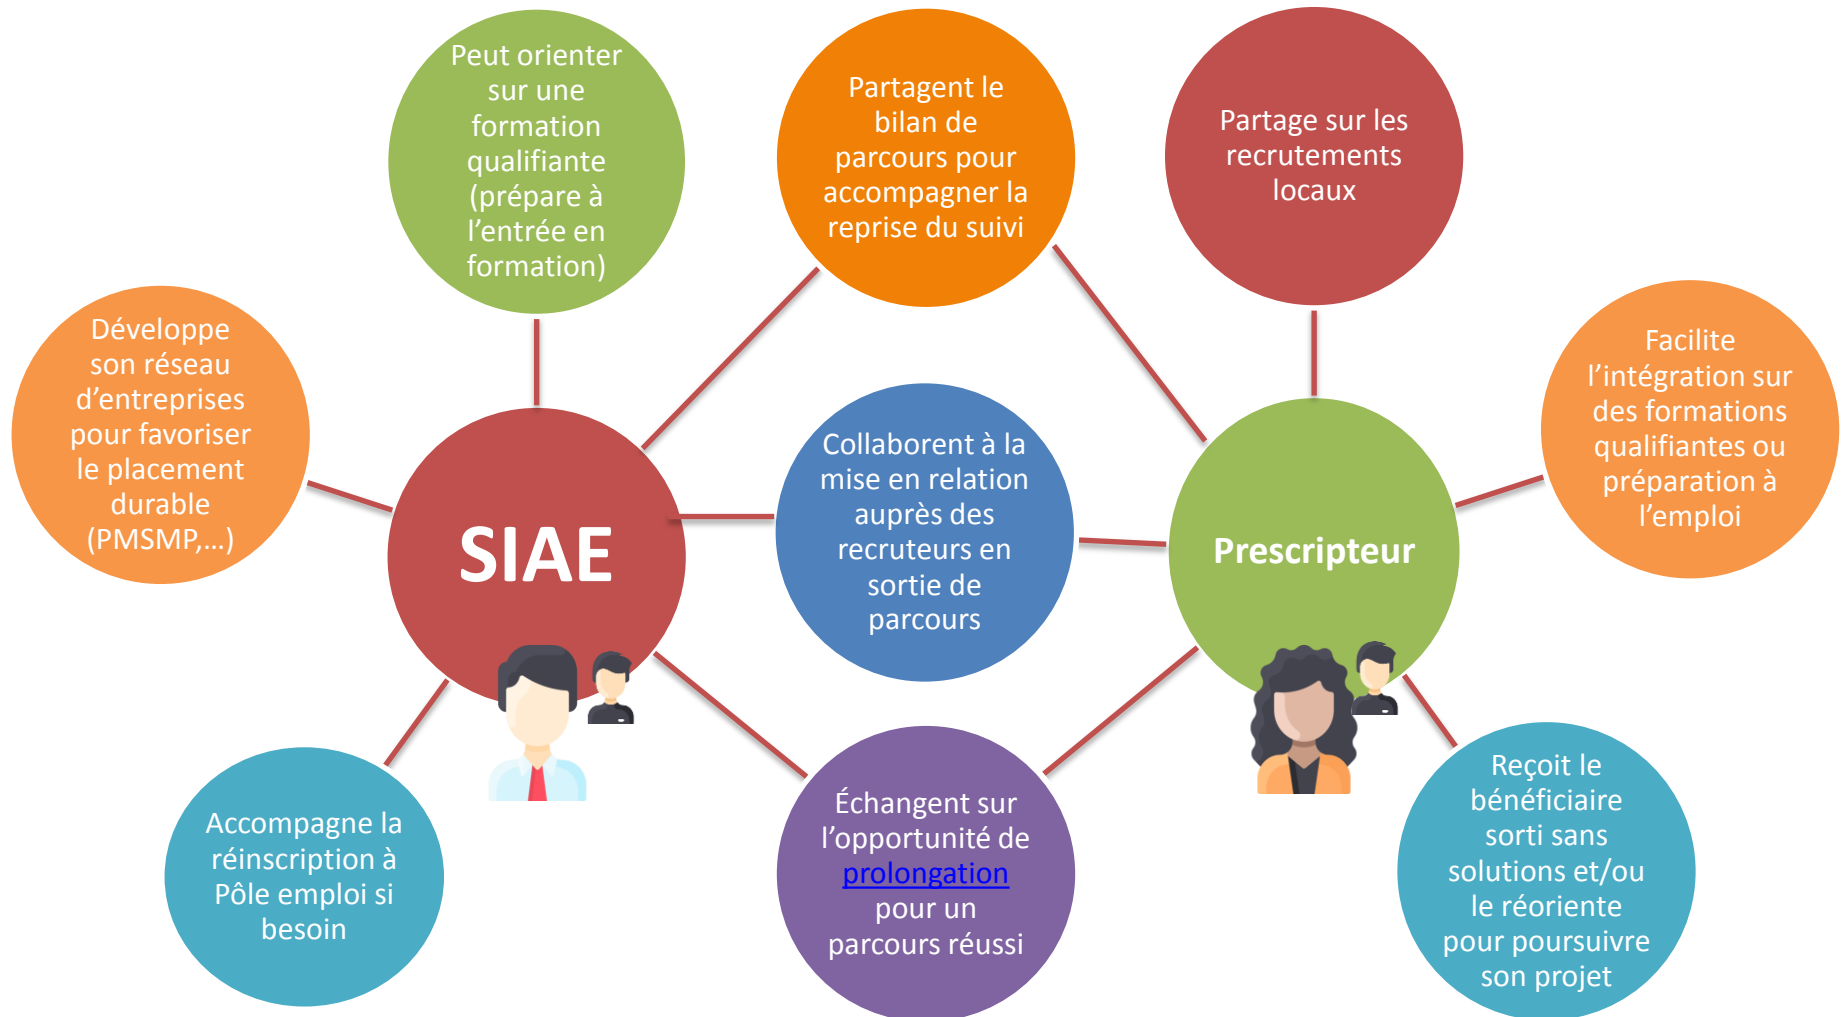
Peut orienter sur une formation qualifiante (prépare à l’entrée en formation)

Partagent le bilan de parcours pour accompagner la reprise du suivi

Partage sur les recrutements locaux

Développe son réseau d’entreprises pour favoriser le placement durable (PMSMP,…)

SIAE

Collaborent à la mise en relation auprès des recruteurs en sortie de parcours

Prescripteur

Facilite l’intégration sur des formations qualifiantes ou préparation à l’emploi

Accompagne la réinscription à Pôle emploi si besoin

Échangent sur l’opportunité de prolongation pour un parcours réussi

Reçoit le bénéficiaire sorti sans solutions et/ou le réoriente pour poursuivre son projet